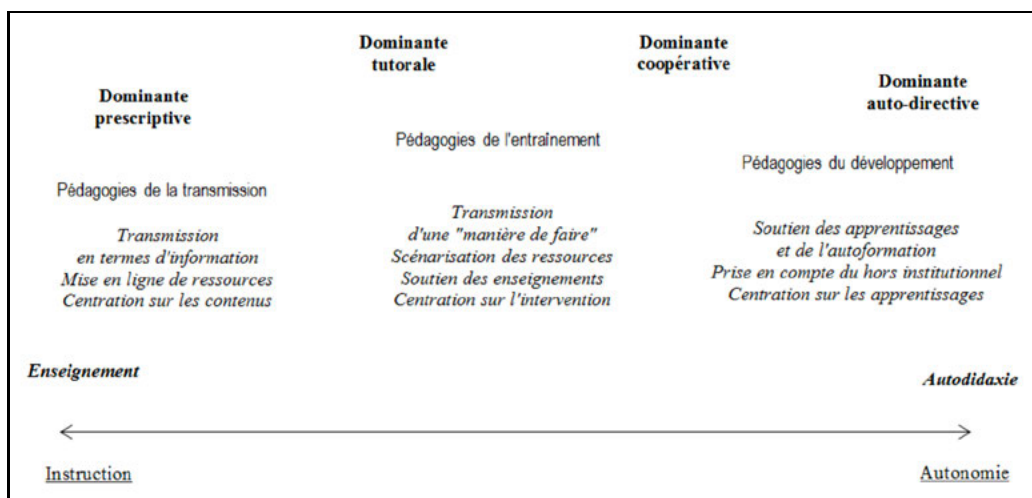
Dominante prescriptive

Dominante tutorale

Dominante coopérative

Dominante auto-directive

Pédagogies de la transmission

Transmission en termes d'information
Mise en ligne de ressources
Centration sur les contenus

Pédagogies de l'entraînement

Transmission d'une "manière de faire"
Scénarisation des ressources
Soutien des enseignements
Centration sur l'intervention

Pédagogies du développement

Soutien des apprentissages et de l'autoformation
Prise en compte du hors institutionnel
Centration sur les apprentissages

Enseignement

Autodidaxie

Instruction

Autonomie